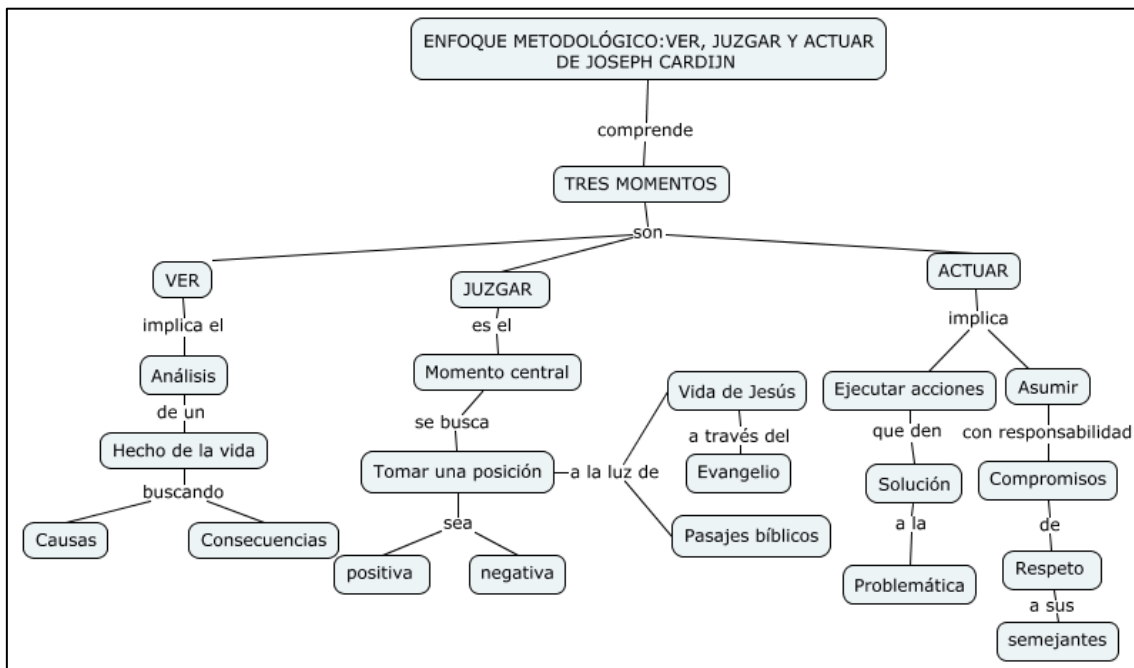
ENFOQUE METODOLÓGICO:VER, JUZGAR Y ACTUAR DE JOSEPH CARDIJN

comprende

TRES MOMENTOS

son

VER

implica el

Análisis

de un

Hecho de la vida

buscando

Causas

Consecuencias

JUZGAR

es el

Momento central

se busca

Tomar una posición

sea

positiva

negativa

a la luz de

Vida de Jesús

a través del

Evangelio

Pasajes bíblicos

ACTUAR

implica

Ejecutar acciones

que den

Solución

a la

Problemática

Asumir

con responsabilidad

Compromisos

de

Respeto

a sus

semejantes